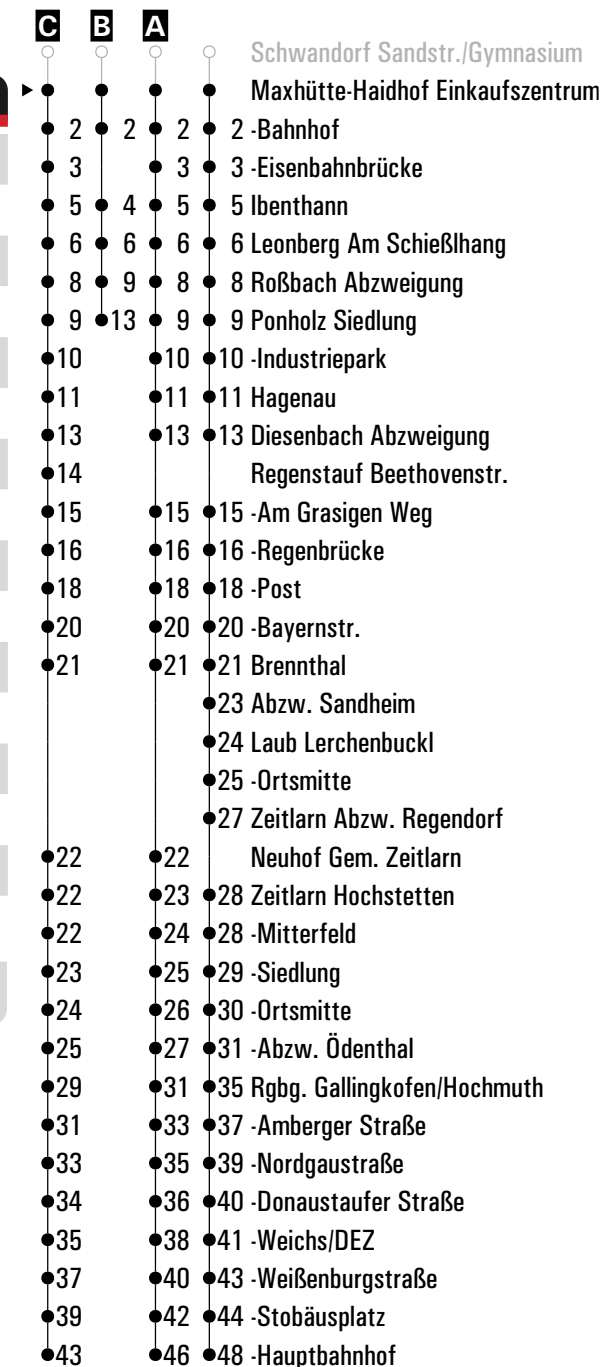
| C | B | A | | |
|---|---|---|---|---|
| | | | | Schwandorf Sandstr./Gymnasium |
| | | | | Maxhütte-Haidhof Einkaufszentrum |
| 2 | 2 | 2 | 2 | -Bahnhof |
| 3 | | 3 | 3 | -Eisenbahnbrücke |
| 5 | 4 | 5 | 5 | Ibenthann |
| 6 | 6 | 6 | 6 | Leonberg Am Schießlhang |
| 8 | 9 | 8 | 8 | Roßbach Abzweigung |
| 9 | 13 | 9 | 9 | Ponholz Siedlung |
| 10 | | 10 | 10 | -Industriepark |
| 11 | | 11 | 11 | Hagenau |
| 13 | | 13 | 13 | Diesenbach Abzweigung |
| 14 | | | | Regenstauf Beethovenstr. |
| 15 | | 15 | 15 | -Am Grasigen Weg |
| 16 | | 16 | 16 | -Regenbrücke |
| 18 | | 18 | 18 | -Post |
| 20 | | 20 | 20 | -Bayernstr. |
| 21 | | 21 | 21 | Brennthal |
| | | | 23 | Abzw. Sandheim |
| | | | 24 | Laub Lerchenbuckl |
| | | | 25 | -Ortsmitte |
| | | | 27 | Zeitlarn Abzw. Regendorf |
| 22 | | 22 | | Neuhof Gem. Zeitlarn |
| 22 | | 23 | 28 | Zeitlarn Hochstetten |
| 22 | | 24 | 28 | -Mitterfeld |
| 23 | | 25 | 29 | -Siedlung |
| 24 | | 26 | 30 | -Ortsmitte |
| 25 | | 27 | 31 | -Abzw. Ödenthal |
| 29 | | 31 | 35 | Rgbg. Gallingkofen/Hochmuth |
| 31 | | 33 | 37 | -Amberger Straße |
| 33 | | 35 | 39 | -Nordgaustraße |
| 34 | | 36 | 40 | -Donaustaufer Straße |
| 35 | | 38 | 41 | -Weichs/DEZ |
| 37 | | 40 | 43 | -Weißenburgstraße |
| 39 | | 42 | 44 | -Stobäusplatz |
| 43 | | 46 | 48 | -Hauptbahnhof |